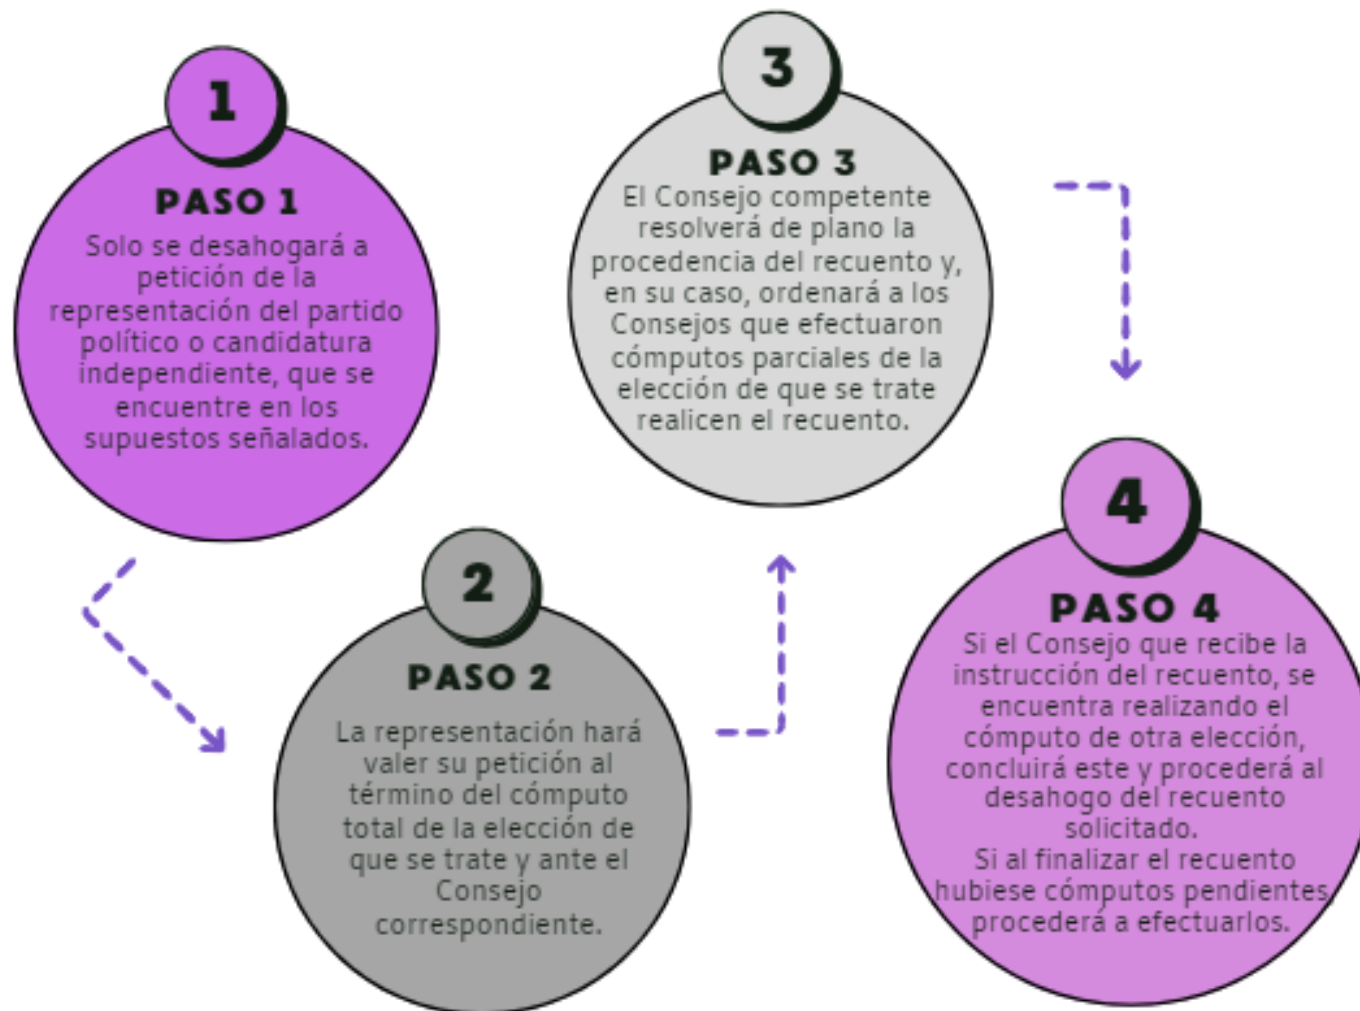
1

PASO 1

Solo se desahogará a petición de la representación del partido político o candidatura independiente, que se encuentre en los supuestos señalados.

2

PASO 2

La representación hará valer su petición al término del cómputo total de la elección de que se trate y ante el Consejo correspondiente.

3

PASO 3

El Consejo competente resolverá de plano la procedencia del recuento y, en su caso, ordenará a los Consejos que efectuaron cómputos parciales de la elección de que se trate realicen el recuento.

4

PASO 4

Si el Consejo que recibe la instrucción del recuento, se encuentra realizando el cómputo de otra elección, concluirá este y procederá al desahogo del recuento solicitado.
Si al finalizar el recuento hubiese cómputos pendientes, procederá a efectuarlos.